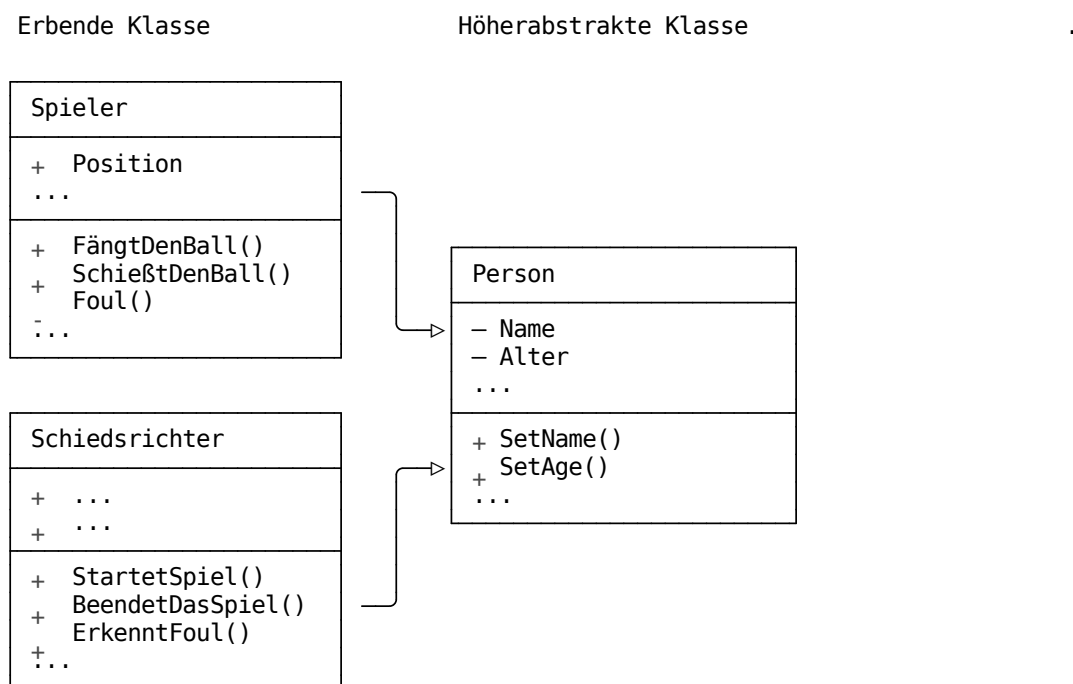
Erbende Klasse

Höherabstrakte Klasse

.

Spieler

+ Position
...

+ FängtDenBall()
+ SchießtDenBall()
Foul()
-...

Person

– Name
– Alter
...

+ SetName()
+ SetAge()
...

Schiedsrichter

+ ...
+ ...

+ StartetSpiel()
+ BeendetDasSpiel()
ErkenntFoul()
+...